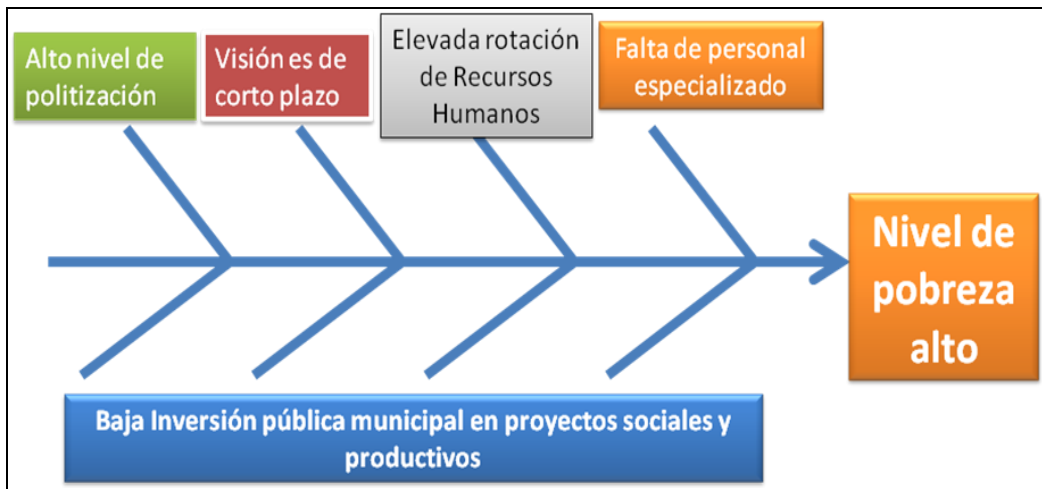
Alto nivel de politización

Visión es de corto plazo

Elevada rotación de Recursos Humanos

Falta de personal especializado

Nivel de pobreza alto

Baja Inversión pública municipal en proyectos sociales y productivos